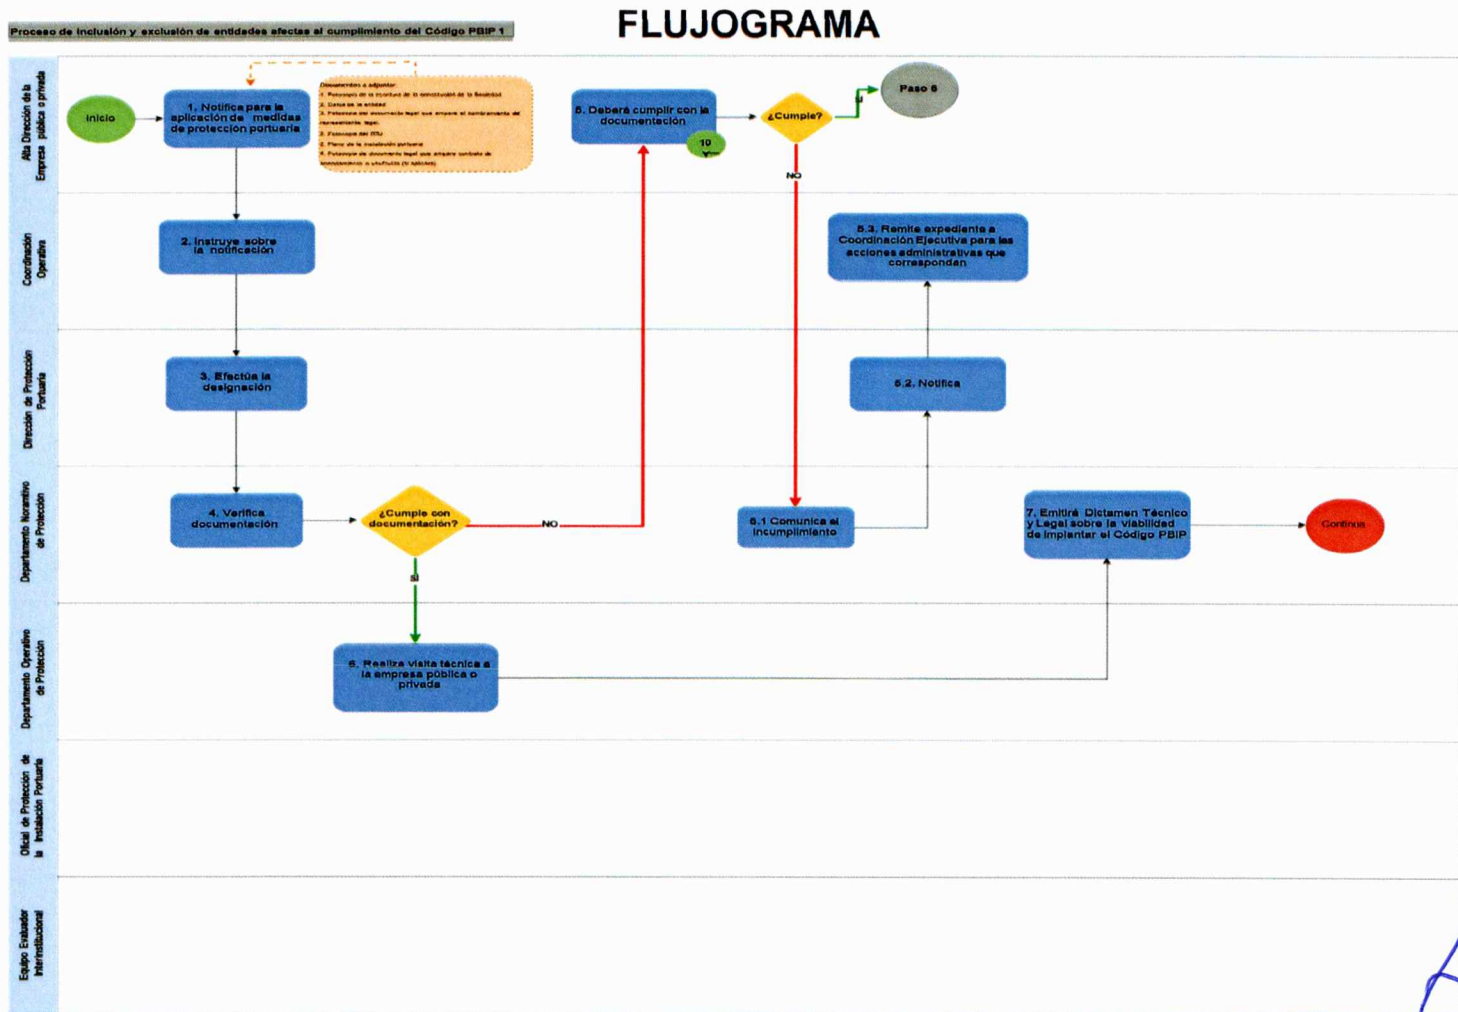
Proceso de inclusión y exclusión de entidades afectas al cumplimiento del Código PBIP 1

FLUJOGRAMA

Alta Dirección de la Empresa pública o privada

Coordinación Operativa

Dirección de Protección Portuaria

Departamento Normativo de Protección

Departamento Operativo de Protección

Oficial de Protección de la Instalación Portuaria

Equipo Evaluador Interinstitucional

Inicio

1. Notifica para la aplicación de medidas de protección portuaria

Documentos a adjuntar:
1. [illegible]
2. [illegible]
3. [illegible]
4. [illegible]
5. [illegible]
6. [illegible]

5. Deberá cumplir con la documentación

10

¿Cumple?

SI

Paso 6

NO

2. Instruye sobre la notificación

5.3. Remite expediente a Coordinación Ejecutiva para las acciones administrativas que correspondan

3. Efectúa la designación

5.2. Notifica

4. Verifica documentación

¿Cumple con documentación?

NO

5.1 Comunica el incumplimiento

7. Emitirá Dictamen Técnico y Legal sobre la viabilidad de implantar el Código PBIP

Continúa

SI

6. Realiza visita técnica a la empresa pública o privada